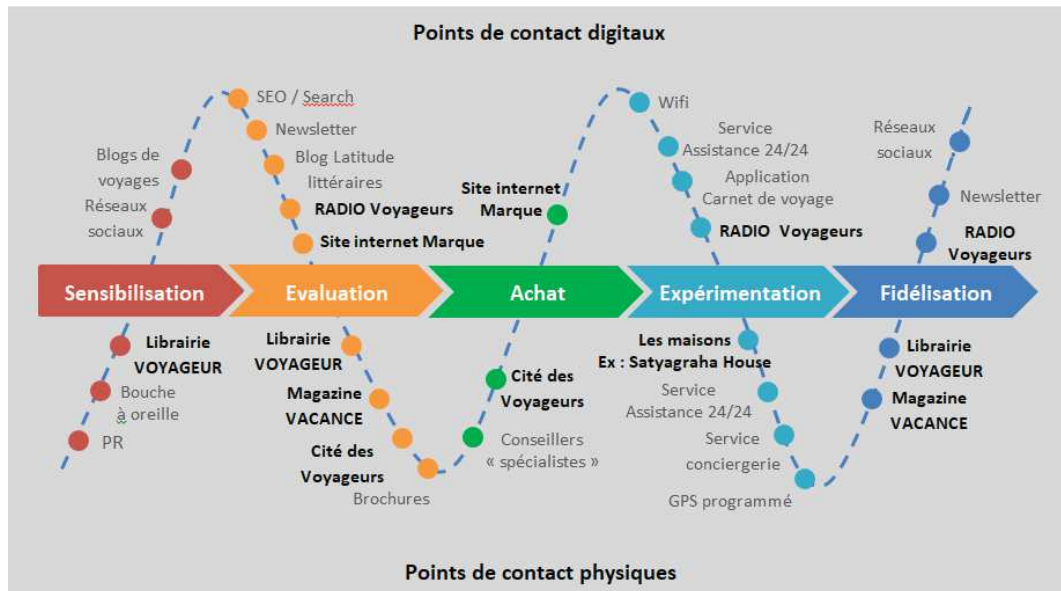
Points de contact digitaux

Blogs de voyages

Réseaux sociaux

SEO / Search

Newsletter

Blog Latitude littéraires

RADIO Voyageurs

Site internet Marque

Site internet Marque

Wifi

Service Assistance 24/24

Application Carnet de voyage

RADIO Voyageurs

Réseaux sociaux

Newsletter

RADIO Voyageurs

Sensibilisation

Evaluation

Achat

Expérimentation

Fidélisation

Librairie VOYAGEUR

Bouche à oreille

PR

Librairie VOYAGEUR

Magazine VACANCE

Cité des Voyageurs

Brochures

Cité des Voyageurs

Conseillers « spécialistes »

Les maisons Ex : Satyagraha House

Service Assistance 24/24

Service conciergerie

GPS programmé

Librairie VOYAGEUR

Magazine VACANCE

Points de contact physiques